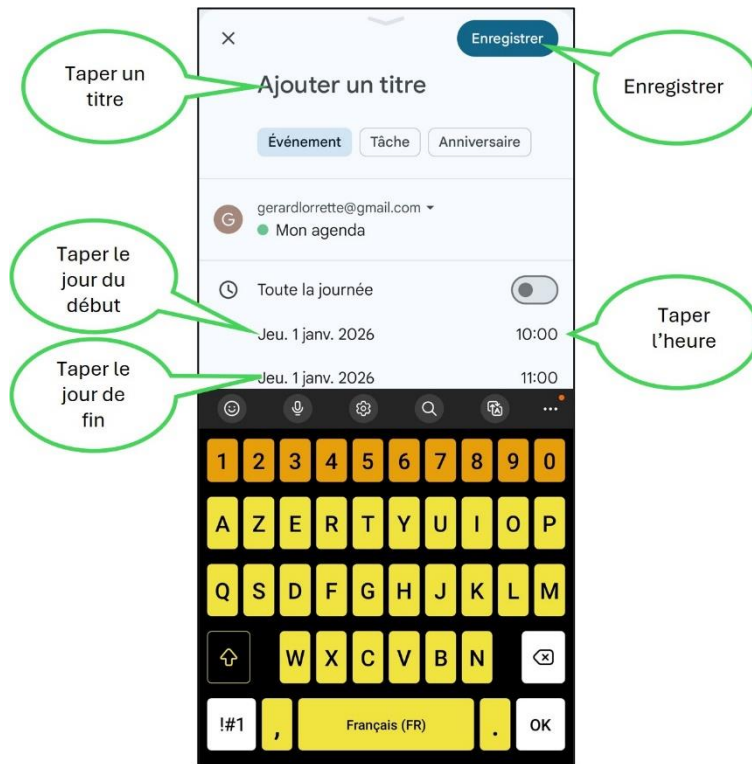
Taper un titre

×

Enregistrer

Enregistrer

Ajouter un titre

Événement Tâche Anniversaire

G gerardlorrette@gmail.com
Mon agenda

Taper le jour du début

Toute la journée

Jeu. 1 janv. 2026 10:00

Taper l'heure

Taper le jour de fin

Jeu. 1 janv. 2026 11:00

1 2 3 4 5 6 7 8 9 0
A Z E R T Y U I O P
Q S D F G H J K L M
W X C V B N
!#1 , Français (FR) . OK